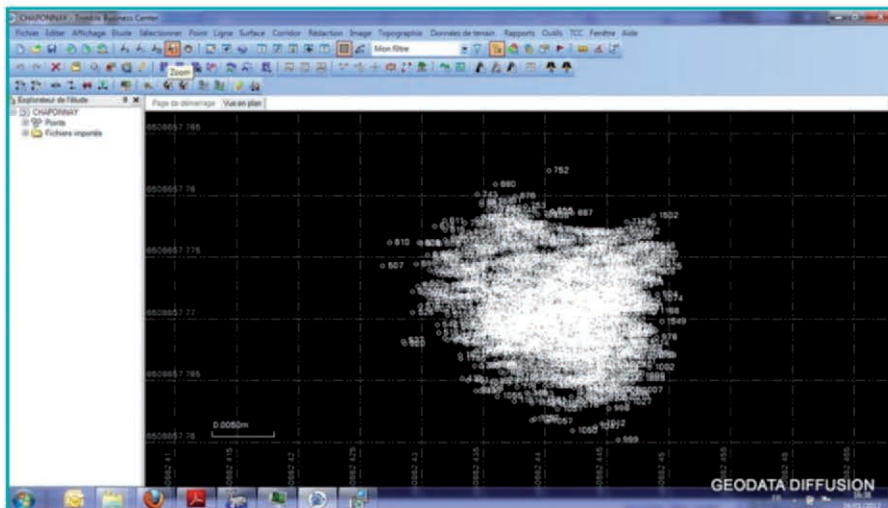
CHAPONNAY - Trimble Business Center

Fichier Editer Affichage Etude Sélectionner Point Ligne Surface Corridor Rédaction Image Topographie Données de terrain Rapports Outils TCC Fenêtre Aide

Mon filtre

Zoom

Explorateur de l'étude

CHAPONNAY
Points
Fichiers importés

Page de démarrage Vue en plan

6508657.765
6508657.76
6508657.775
6508657.77
6508657.765
6508657.76

o 752
o 880
o 1502
o 810
o 507
o 1549
o 1065
o 969

0.0050m

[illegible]

GEODATA DIFFUSION